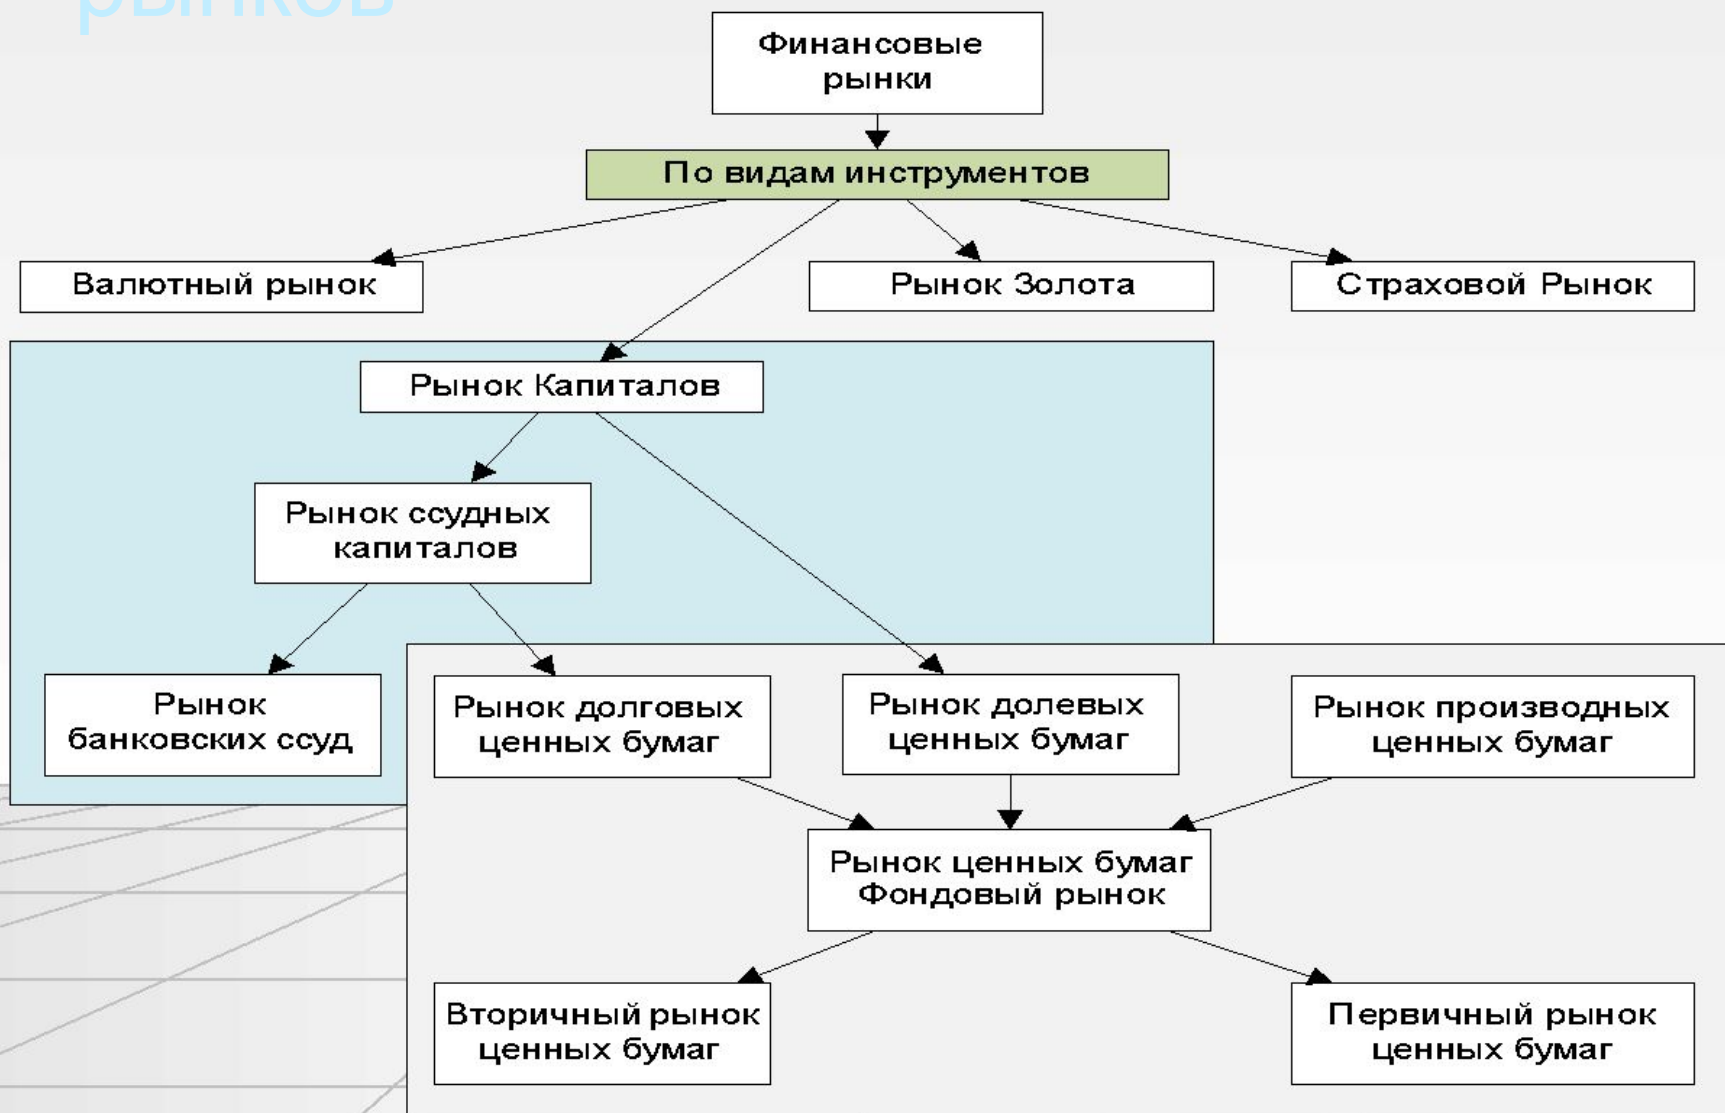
рынков

Финансовые рынки

По видам инструментов

Валютный рынок

Рынок Золота

Страховой Рынок

Рынок Капиталов

Рынок ссудных капиталов

Рынок банковских ссуд

Рынок долговых ценных бумаг

Рынок долевых ценных бумаг

Рынок производных ценных бумаг

Рынок ценных бумаг Фондовый рынок

Вторичный рынок ценных бумаг

Первичный рынок ценных бумаг